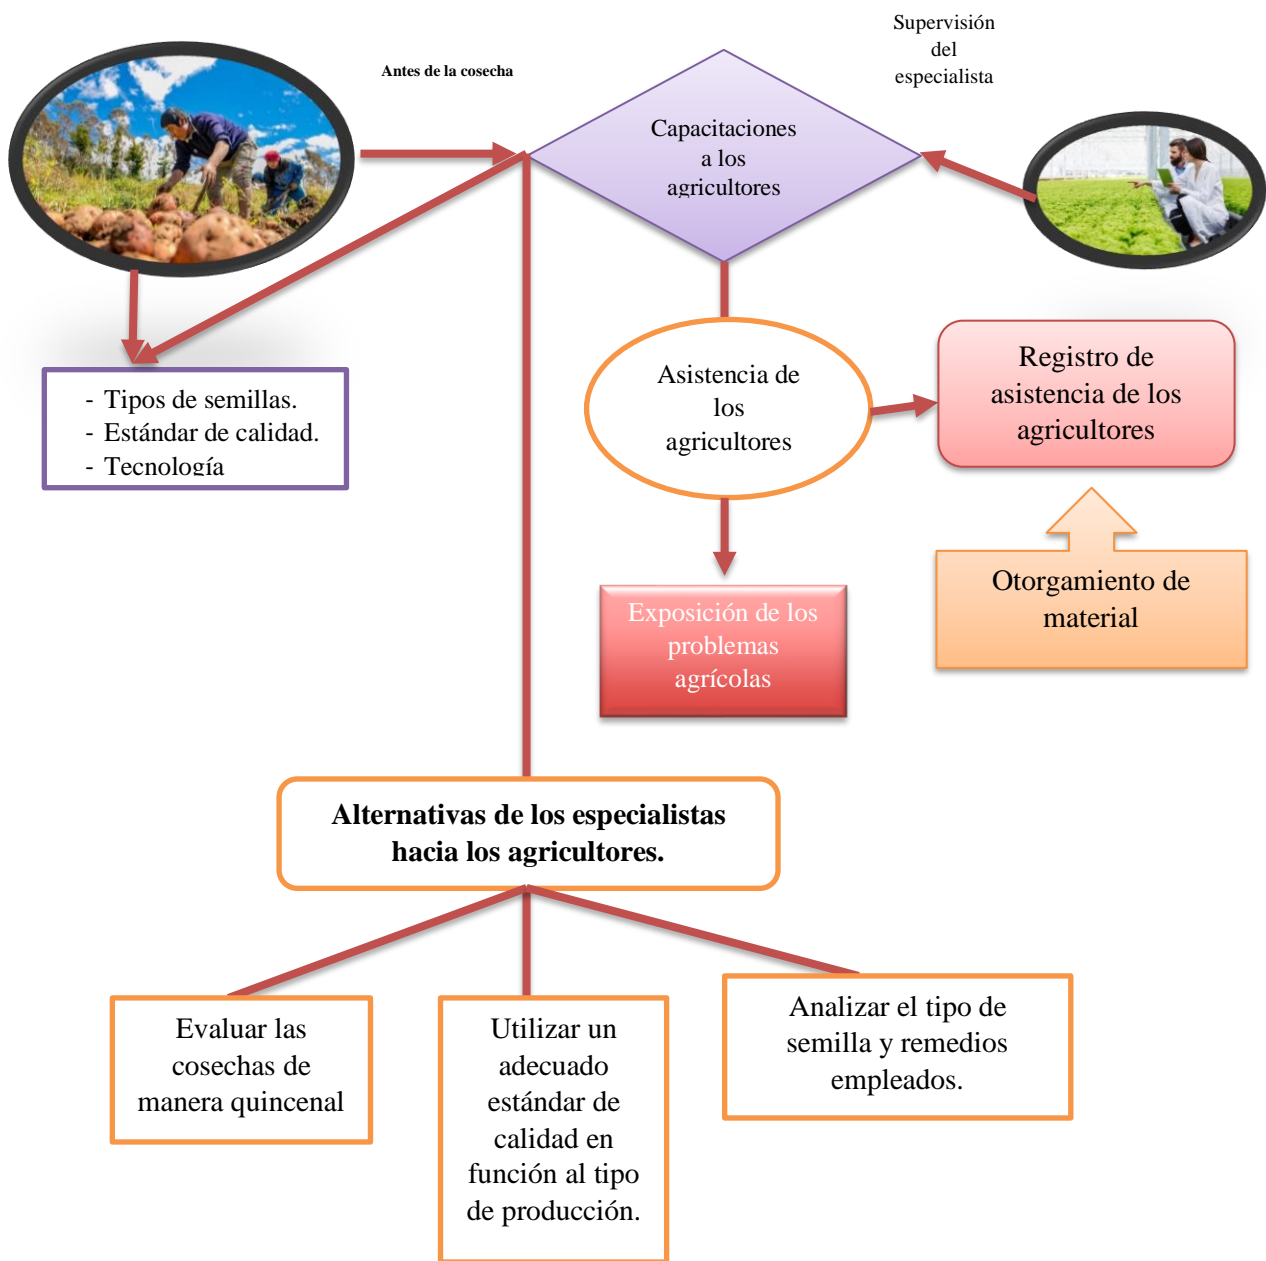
Antes de la cosecha

Supervisión del especialista

Capacitaciones a los agricultores

- Tipos de semillas.
- Estándar de calidad.
- Tecnología

Asistencia de los agricultores

Registro de asistencia de los agricultores

Exposición de los problemas agrícolas

Otorgamiento de material

Alternativas de los especialistas hacia los agricultores.

Evaluar las cosechas de manera quincenal

Utilizar un adecuado estándar de calidad en función al tipo de producción.

Analizar el tipo de semilla y remedios empleados.